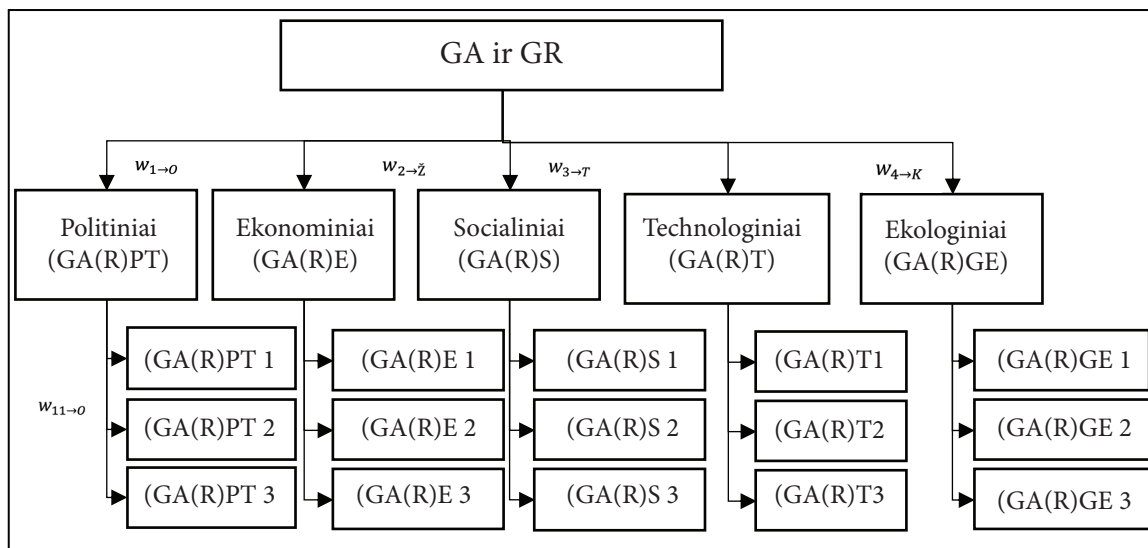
GA ir GR

$w_{1 \to O}$

$w_{2 \to \check{Z}}$

$w_{3 \to T}$

$w_{4 \to K}$

Politiniai (GA(R)PT)

Ekonominiai (GA(R)E)

Socialiniai (GA(R)S)

Technologiniai (GA(R)T)

Ekologiniai (GA(R)GE)

$w_{11 \to O}$

(GA(R)PT 1

(GA(R)PT 2

(GA(R)PT 3

(GA(R)E 1

(GA(R)E 2

(GA(R)E 3

(GA(R)S 1

(GA(R)S 2

(GA(R)S 3

(GA(R)T1

(GA(R)T2

(GA(R)T3

(GA(R)GE 1

(GA(R)GE 2

(GA(R)GE 3